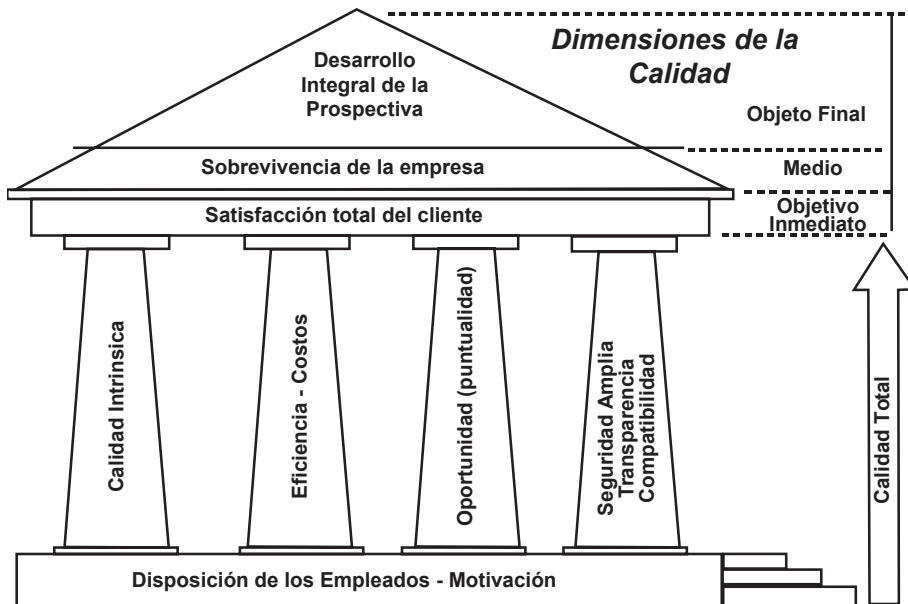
Dimensiones de la Calidad

Desarrollo Integral de la Prospectiva

Objeto Final

Sobrevivencia de la empresa

Medio

Satisfacción total del cliente

Objetivo Inmediato

Calidad Intrinsica

Eficiencia - Costos

Oportunidad (puntualidad)

Seguridad Amplia Transparencia Compatibilidad

Calidad Total

Disposición de los Empleados - Motivación